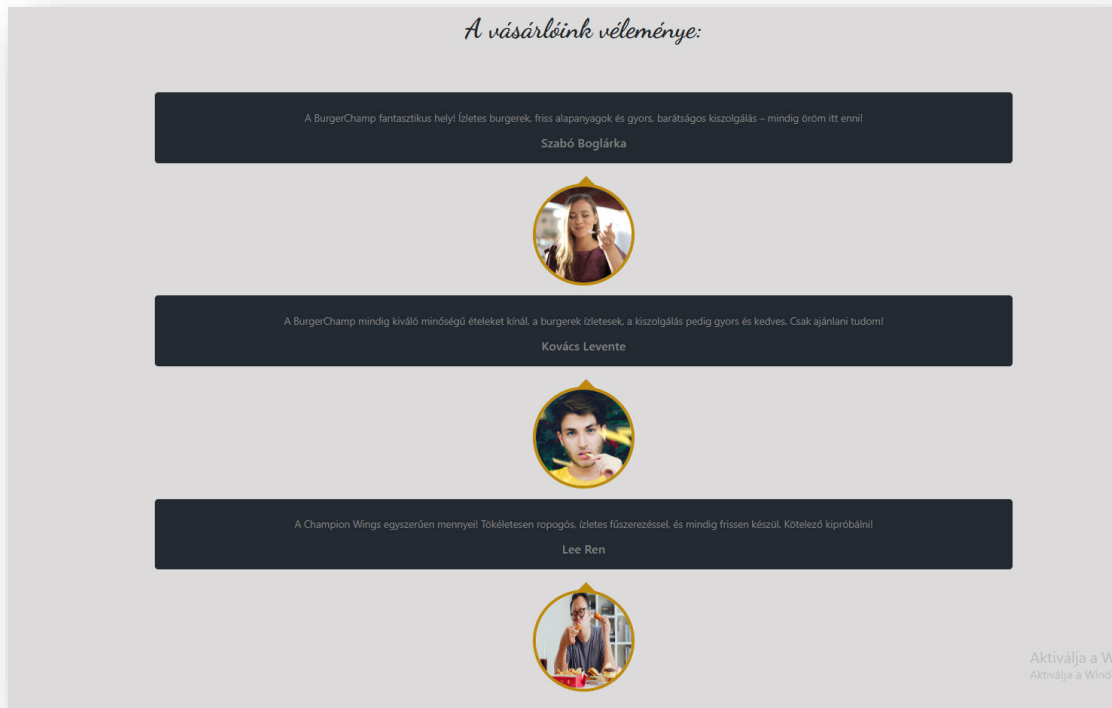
A vásárlóink véleménye:

A BurgerChamp fantasztikus hely! Ízletes burgerek, friss alapanyagok és gyors, barátságos kiszolgálás – mindig öröm itt enni!

Szabó Boglárka

A BurgerChamp mindig kiváló minőségű ételeket kínál, a burgerek ízletesek, a kiszolgálás pedig gyors és kedves. Csak ajánlani tudom!

Kovács Levente

A Champion Wings egyszerűen mennyei! Tökéletesen ropogós, ízletes fűszerezéssel, és mindig frissen készül. Kötelező kipróbálni!

Lee Ren

Aktiválja a W
Aktiválja a Wind